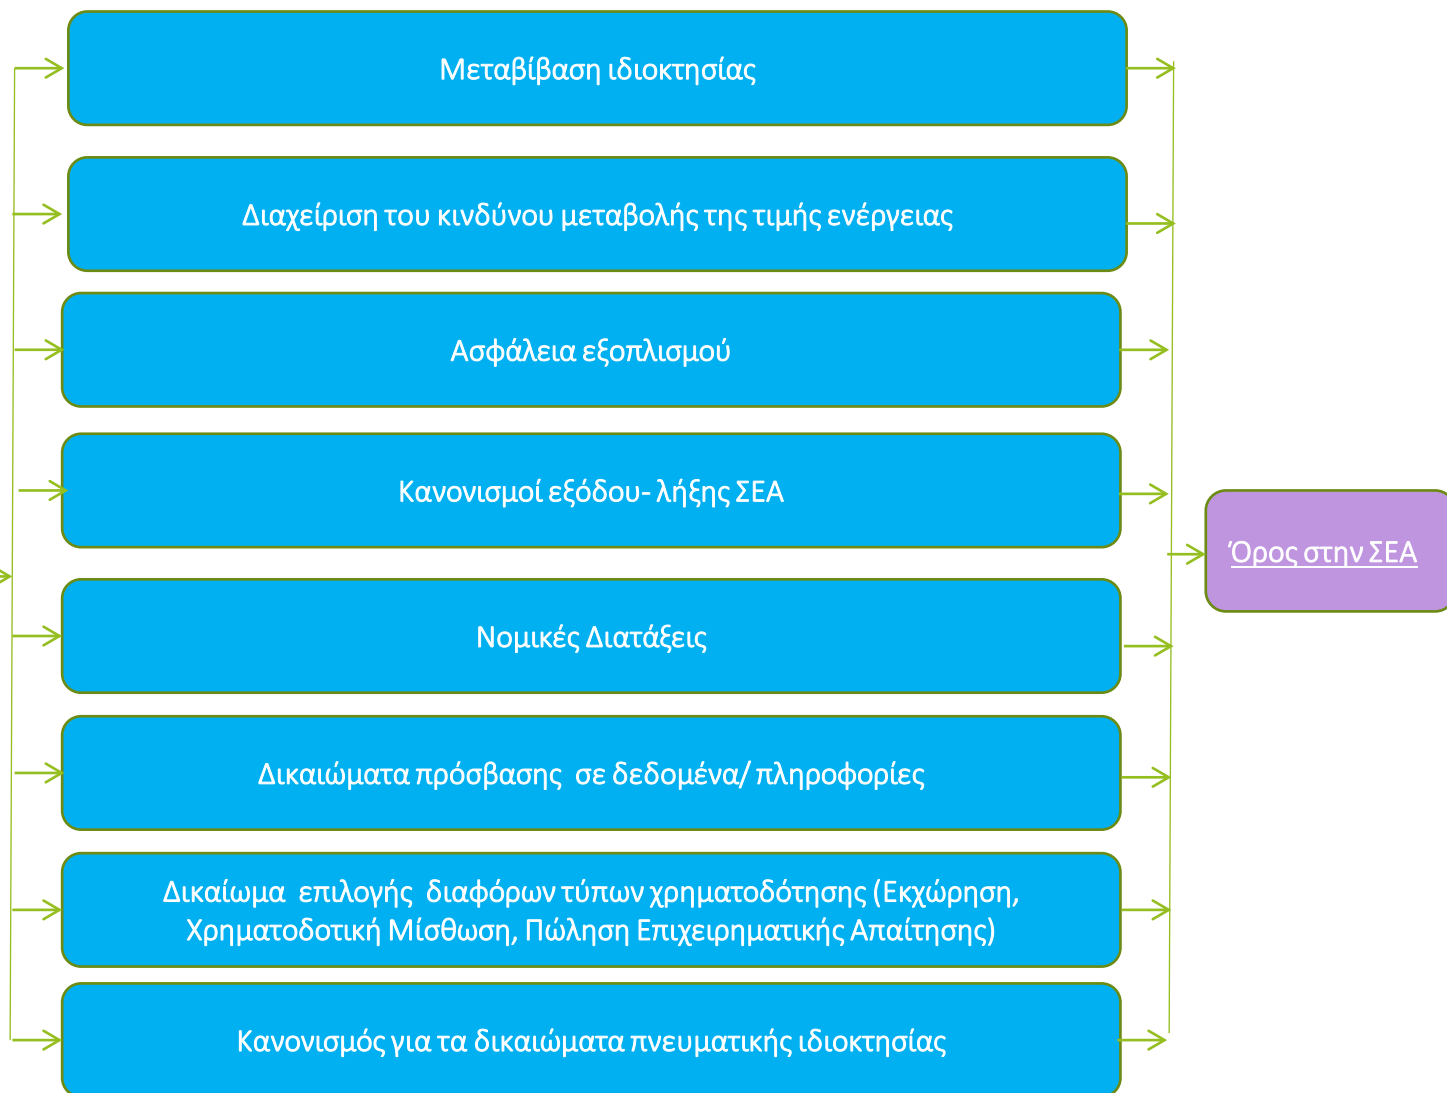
Μεταβίβαση ιδιοκτησίας

Διαχείριση του κινδύνου μεταβολής της τιμής ενέργειας

Ασφάλεια εξοπλισμού

Κανονισμοί εξόδου- λήξης ΣΕΑ

Νομικές Διατάξεις

Δικαιώματα πρόσβασης σε δεδομένα/ πληροφορίες

Δικαίωμα επιλογής διαφόρων τύπων χρηματοδότησης (Εκχώρηση, Χρηματοδοτική Μίσθωση, Πώληση Επιχειρηματικής Απαίτησης)

Κανονισμός για τα δικαιώματα πνευματικής ιδιοκτησίας

Όρος στην ΣΕΑ